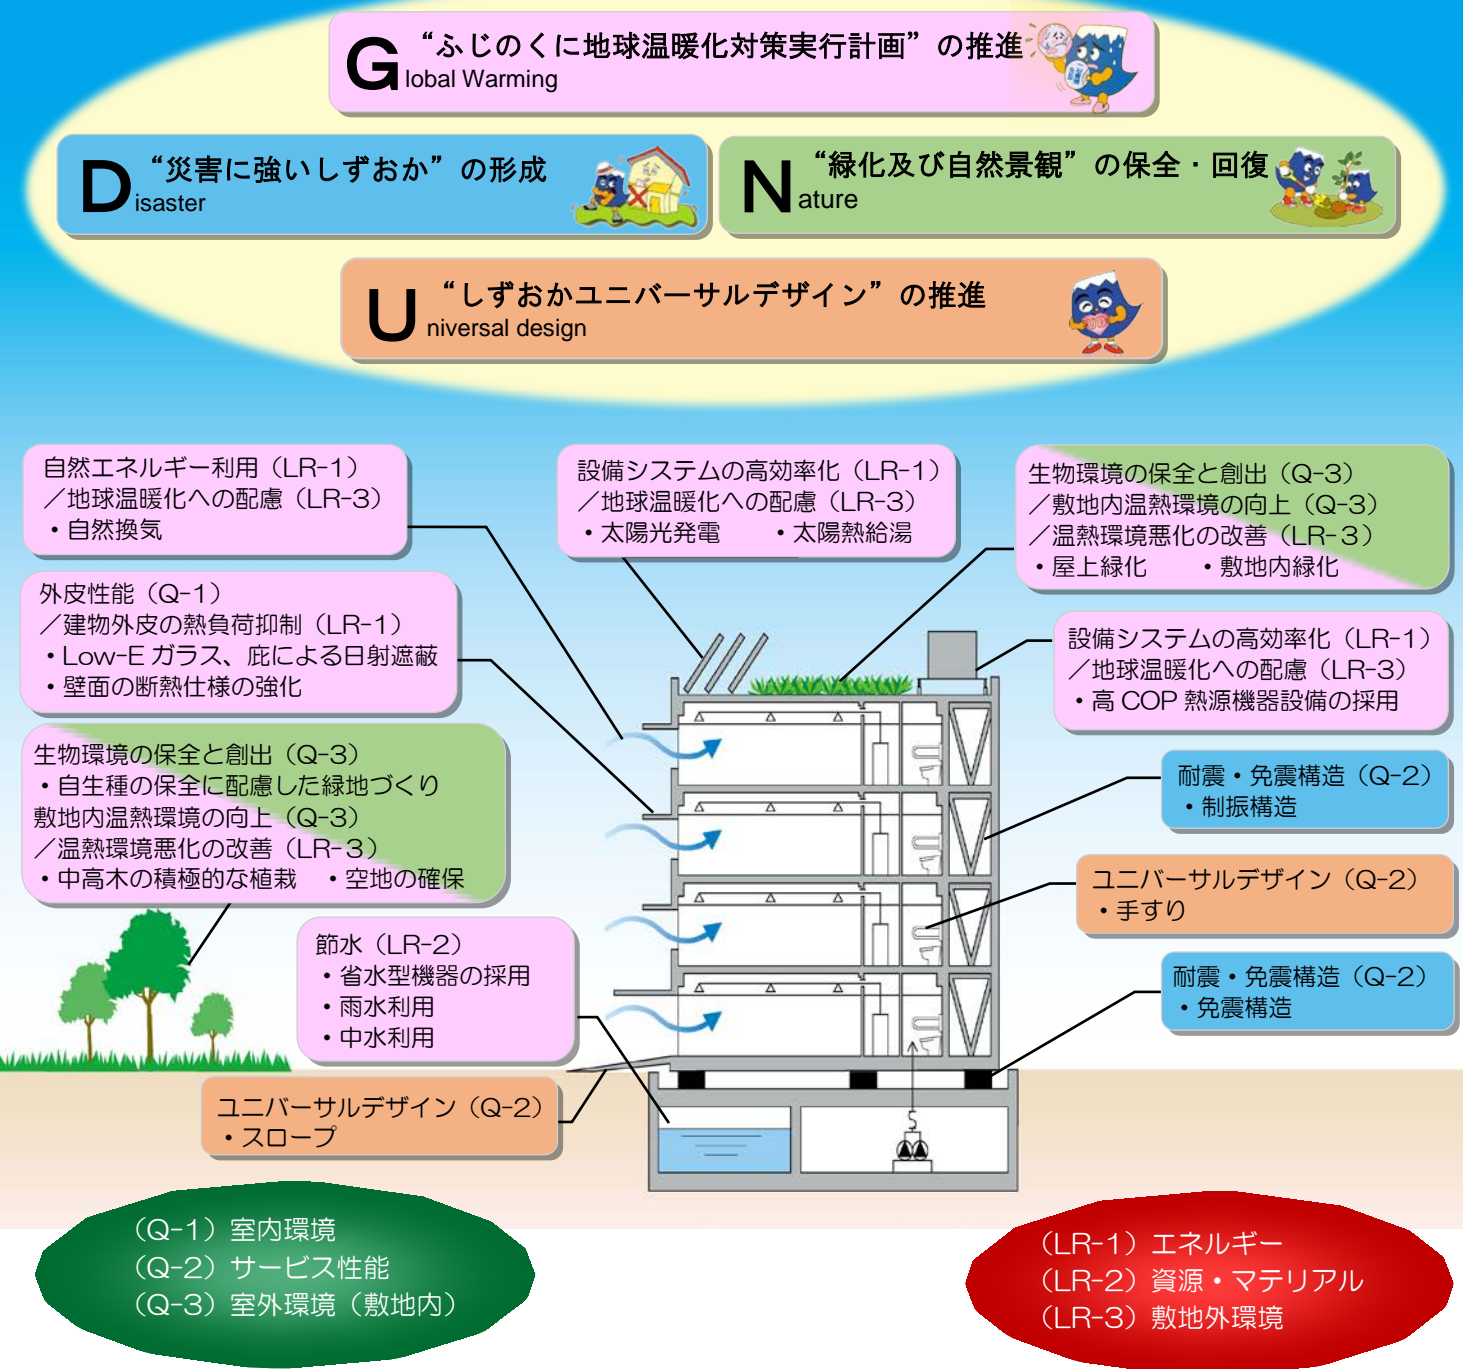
G lobal Warming
“ふじのくに地球温暖化対策実行計画”の推進

D isaster
“災害に強いしずおか”の形成

N ature
“緑化及び自然景観”の保全・回復

U niversal design
“しずおかユニバーサルデザイン”の推進

自然エネルギー利用（LR-1）／地球温暖化への配慮（LR-3）
・自然換気

設備システムの高効率化（LR-1）／地球温暖化への配慮（LR-3）
・太陽光発電　・太陽熱給湯

生物環境の保全と創出（Q-3）／敷地内温熱環境の向上（Q-3）／温熱環境悪化の改善（LR-3）
・屋上緑化　・敷地内緑化

外皮性能（Q-1）／建物外皮の熱負荷抑制（LR-1）
・Low-E ガラス、庇による日射遮蔽
・壁面の断熱仕様の強化

設備システムの高効率化（LR-1）／地球温暖化への配慮（LR-3）
・高 COP 熱源機器設備の採用

生物環境の保全と創出（Q-3）
・自生種の保全に配慮した緑地づくり
敷地内温熱環境の向上（Q-3）／温熱環境悪化の改善（LR-3）
・中高木の積極的な植栽　・空地の確保

耐震・免震構造（Q-2）
・制振構造

ユニバーサルデザイン（Q-2）
・手すり

節水（LR-2）
・省水型機器の採用
・雨水利用
・中水利用

耐震・免震構造（Q-2）
・免震構造

ユニバーサルデザイン（Q-2）
・スロープ

（Q-1）室内環境
（Q-2）サービス性能
（Q-3）室外環境（敷地内）

（LR-1）エネルギー
（LR-2）資源・マテリアル
（LR-3）敷地外環境